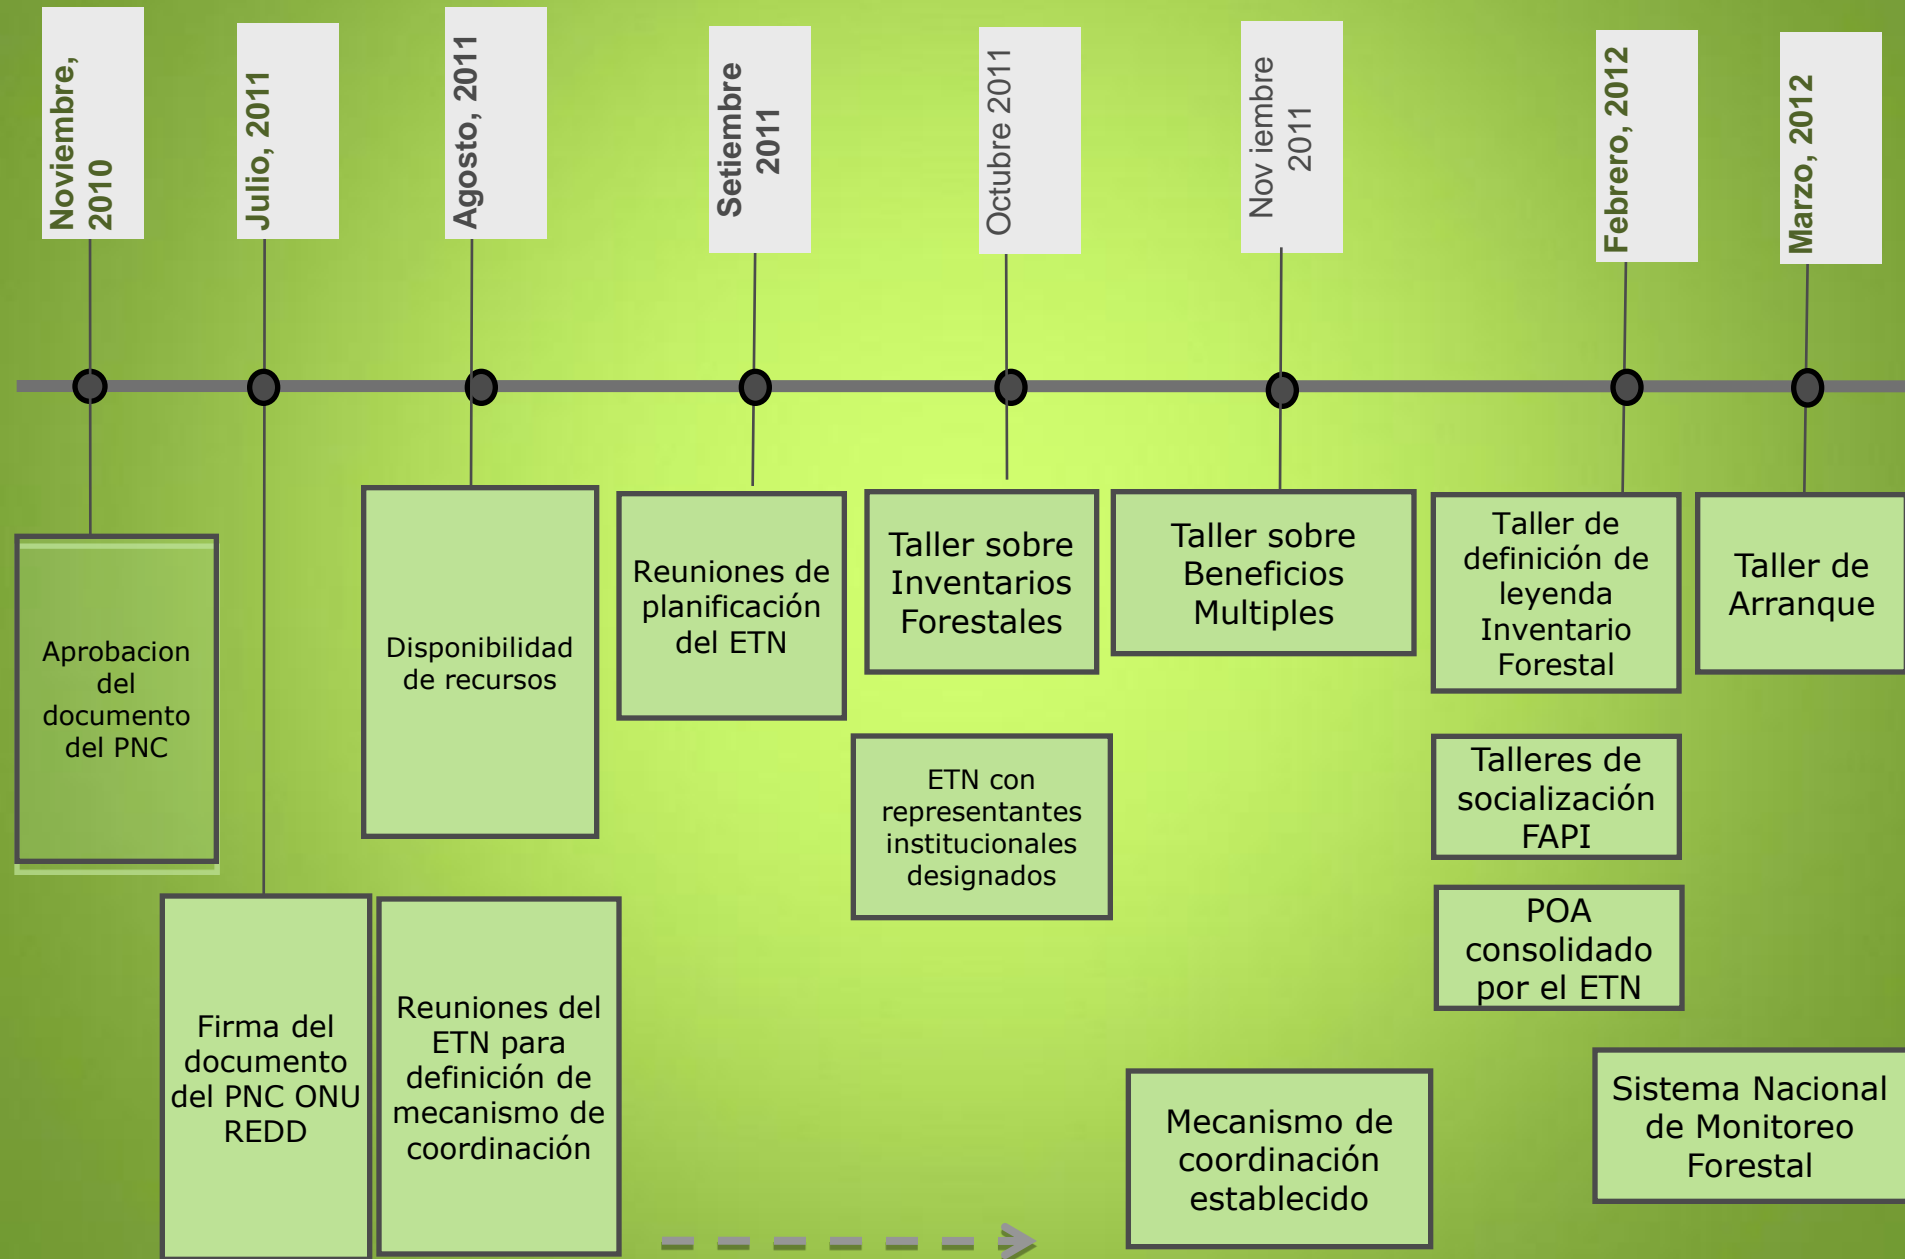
Noviembre, 2010

Julio, 2011

Agosto, 2011

Setiembre 2011

Octubre 2011

Nov iembre 2011

Febrero, 2012

Marzo, 2012

Aprobacion del documento del PNC

Firma del documento del PNC ONU REDD

Disponibilidad de recursos

Reuniones del ETN para definición de mecanismo de coordinación

Reuniones de planificación del ETN

Taller sobre Inventarios Forestales

ETN con representantes institucionales designados

Taller sobre Beneficios Multiples

Mecanismo de coordinación establecido

Taller de definición de leyenda Inventario Forestal

Talleres de socialización FAPI

POA consolidado por el ETN

Taller de Arranque

Sistema Nacional de Monitoreo Forestal